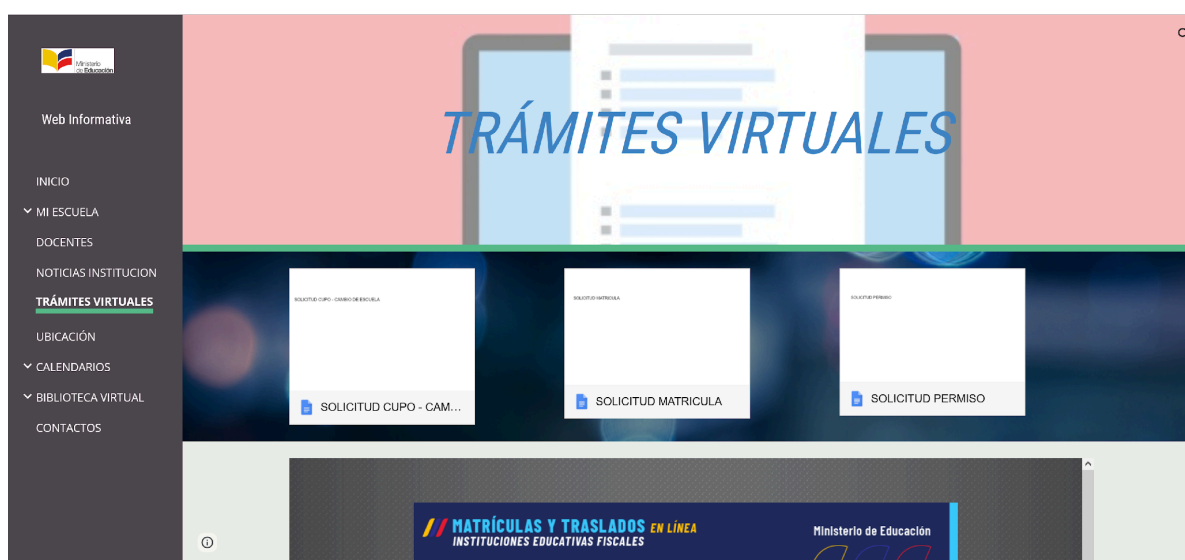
Ministerio de Educación

Web Informativa

INICIO
MI ESCUELA
DOCENTES
NOTICIAS INSTITUCION
TRÁMITES VIRTUALES
UBICACIÓN
CALENDARIOS
BIBLIOTECA VIRTUAL
CONTACTOS

TRÁMITES VIRTUALES

SOLICITUD CUPO - CAMBIO DE ESCUELA
SOLICITUD CUPO - CAM...

SOLICITUD MATRICULA
SOLICITUD MATRICULA

SOLICITUD PERMISO
SOLICITUD PERMISO

MATRÍCULAS Y TRASLADOS EN LÍNEA
INSTITUCIONES EDUCATIVAS FISCALES
Ministerio de Educación